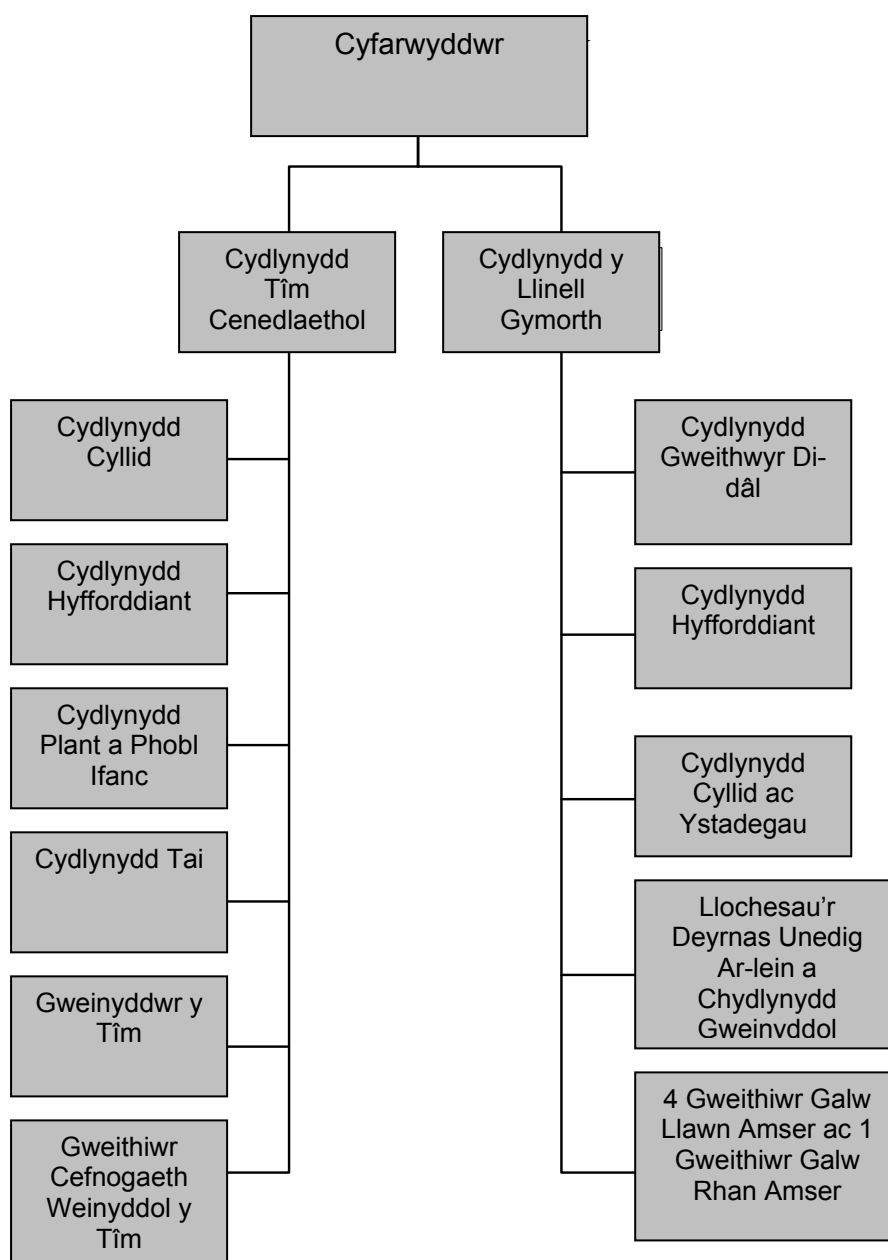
Cyfarwyddwr

Cydlynydd Tîm Cenedlaethol

Cydlynydd y Llinell Gymorth

Cydlynydd Cyllid

Cydlynydd Hyfforddiant

Cydlynydd Plant a Phobl Ifanc

Cydlynydd Tai

Gweinyddwr y Tîm

Gweithiwr Cefnogaeth Weinyddol y Tîm

Cydlynydd Gweithwyr Di-dâl

Cydlynydd Hyfforddiant

Cydlynydd Cyllid ac Ystadegau

Llochesau'r Deyrnas Unedig Ar-lein a Chydlynydd Gweinvddol

4 Gweithiwr Galw Llawn Amser ac 1 Gweithiwr Galw Rhan Amser